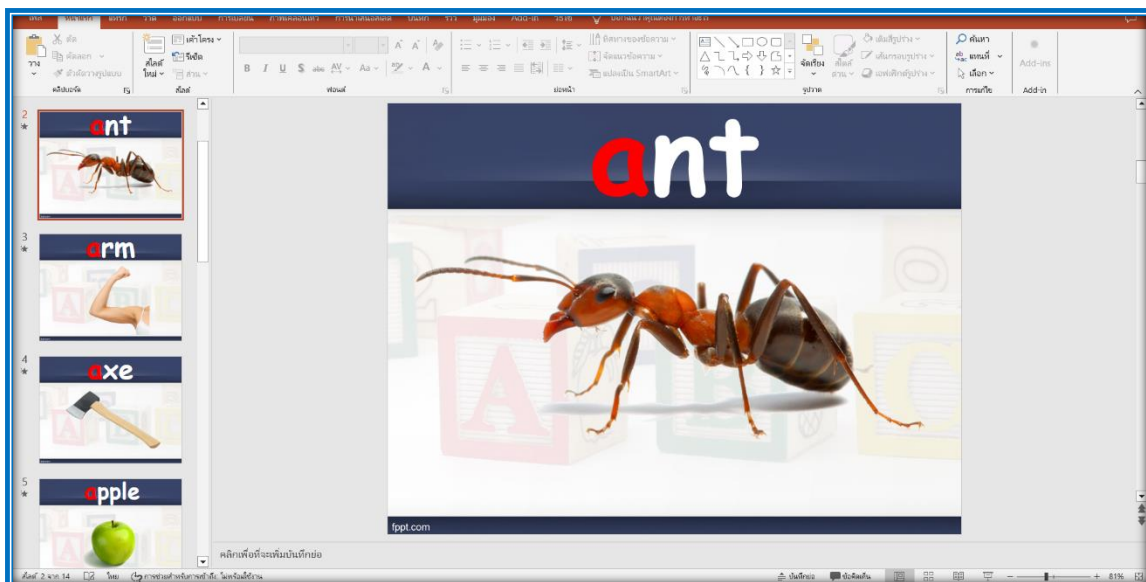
ไฟล์ หน้าแรก แทรก วาด ออกแบบ การเปลี่ยน ภาพเคลื่อนไหว การนำเสนอสไลด์ บันทึก รีวิว มุมมอง Add-in วิธีใช้ บอกฉันว่าคุณต้องการทำอะไร

วาง ตัด คัดลอก ตัวคัดวางรูปแบบ คลิปบอร์ด
สไลด์ใหม่ เค้าโครง รีเซ็ต ส่วน สไลด์
B I U S abc AV Aa A ฟอนต์
ทิศทางของข้อความ จัดแนวข้อความ แปลงเป็น SmartArt ย่อหน้า
จัดเรียง สไตล์ด่วน เติมสีรูปร่าง เส้นกรอบรูปร่าง เอฟเฟกต์รูปร่าง รูปวาด
ค้นหา แทนที่ เลือก การแก้ไข
Add-ins Add-in

2
ant

3
arm

4
axe

5
apple

ant

fppt.com

คลิกเพื่อเพิ่มบันทึกย่อ

สไลด์ 2 จาก 14 ไทย การช่วยสำหรับการเข้าถึง: ไม่พร้อมใช้งาน บันทึกย่อ ข้อคิดเห็น 81%